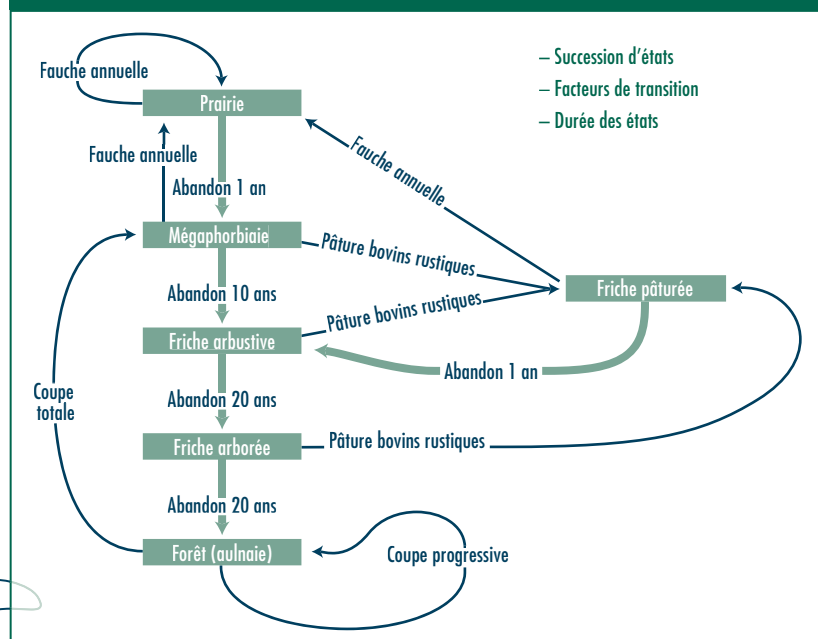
– Succession d'états
– Facteurs de transition
– Durée des états

Fauche annuelle

Prairie

Fauche annuelle

Abandon 1 an

Fauche annuelle

Mégaphorbiaie

Pâture bovins rustiques

Abandon 10 ans

Friche pâturée

Pâture bovins rustiques

Friche arbustive

Abandon 1 an

Coupe totale

Abandon 20 ans

Friche arborée

Pâture bovins rustiques

Abandon 20 ans

Forêt (aulnaie)

Coupe progressive